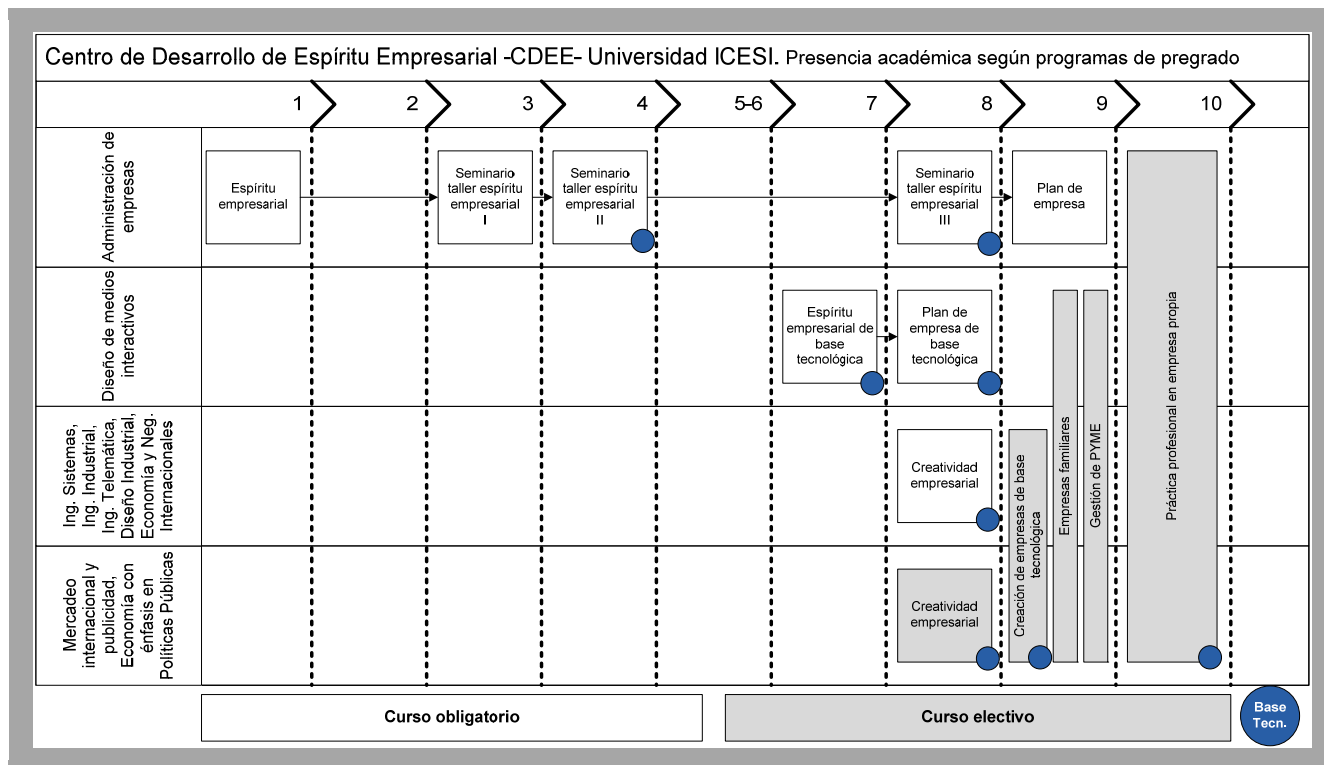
Centro de Desarrollo de Espíritu Empresarial -CDEE- Universidad ICESI. Presencia académica según programas de pregrado

| | 1 | 2 | 3 | 4 | 5-6 | 7 | 8 | 9 | 10 |
|---|---|---|---|---|---|---|---|---|---|
| Administración de empresas | Espíritu empresarial | | Seminario taller espíritu empresarial I | Seminario taller espíritu empresarial II | | | Seminario taller espíritu empresarial III | Plan de empresa | Práctica profesional en empresa propia |
| Diseño de medios interactivos | | | | | | Espíritu empresarial de base tecnológica | Plan de empresa de base tecnológica | Empresas familiares; Gestión de PYME | |
| Ing. Sistemas, Ing. Industrial, Ing. Telemática, Diseño Industrial, Economía y Neg. Internacionales | | | | | | | Creatividad empresarial | Creación de empresas de base tecnológica | |
| Mercadeo internacional y publicidad, Economía con énfasis en Políticas Públicas | | | | | | | Creatividad empresarial | | |

Curso obligatorio

Curso electivo

Base Tecn.